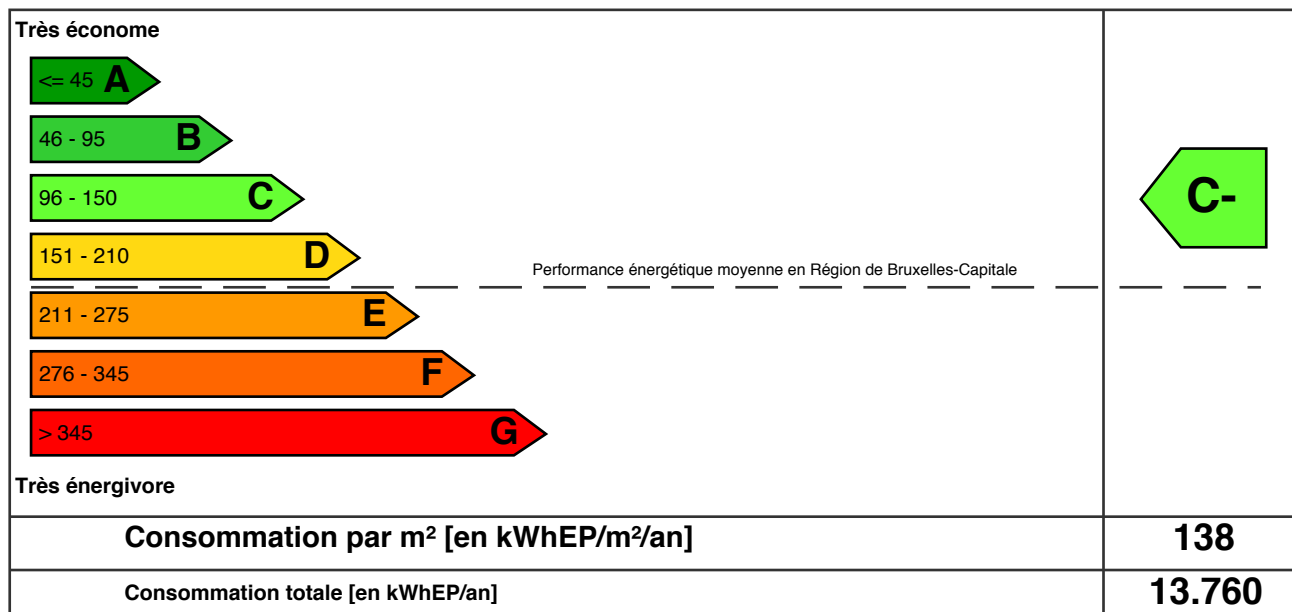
Très économe

<= 45 A

46 - 95 B

96 - 150 C

151 - 210 D

Performance énergétique moyenne en Région de Bruxelles-Capitale

211 - 275 E

276 - 345 F

> 345 G

Très énergivore

C-

| Consommation par m² [en kWhEP/m²/an] | 138 |
|---|---|
| Consommation totale [en kWhEP/an] | 13.760 |